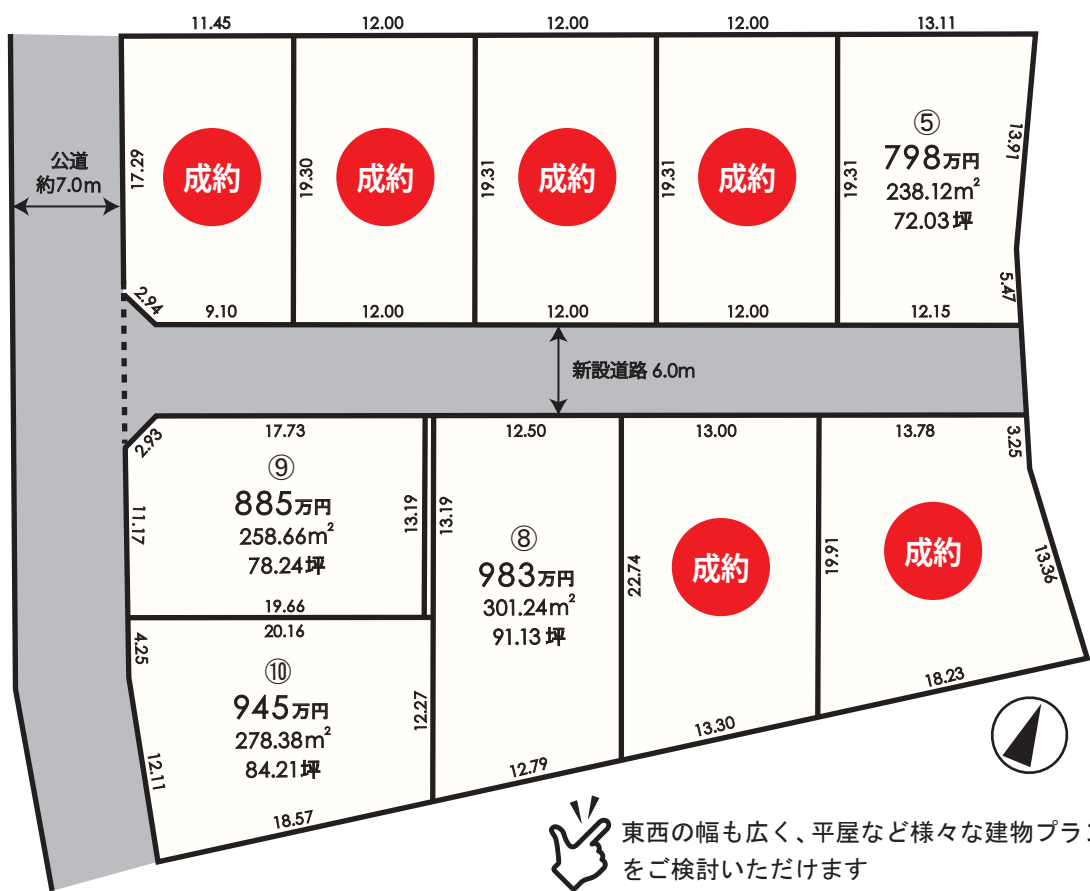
11.45
12.00
12.00
12.00
13.11

公道
約7.0m

17.29
成約
19.30
成約
19.31
成約
19.31
成約
19.31
⑤
798万円
238.12m$^2$
72.03坪
13.91
5.47

2.94
9.10
12.00
12.00
12.00
12.15

新設道路 6.0m

2.93
17.73
⑨
885万円
258.66m$^2$
78.24坪
11.17
13.19
19.66

13.19
12.50
⑧
983万円
301.24m$^2$
91.13坪

13.00
22.74
成約
13.30

13.78
3.25
19.91
成約
13.36
18.23

20.16
4.25
⑩
945万円
278.38m$^2$
84.21坪
12.27
12.11
18.57

12.79

東西の幅も広く、平屋など様々な建物プラン
をご検討いただけます